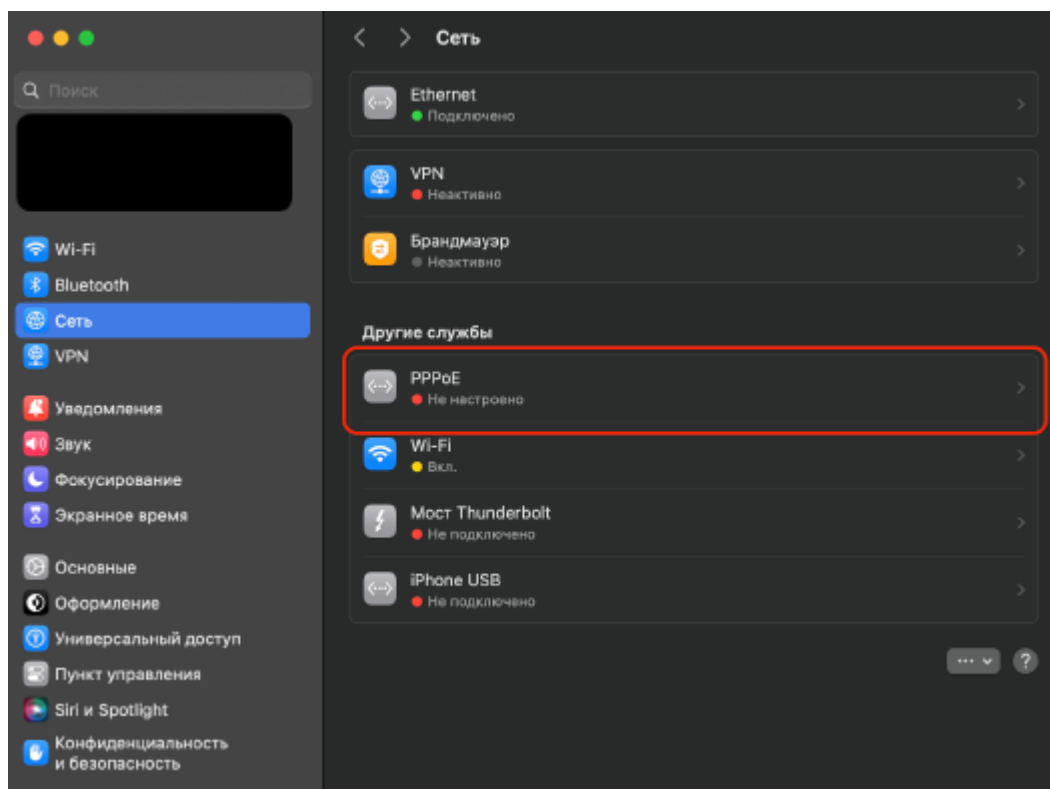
Поиск

Wi-Fi
Bluetooth
Сеть
VPN

Уведомления
Звук
Фокусирование
Экранное время

Основные
Оформление
Универсальный доступ
Пункт управления
Siri и Spotlight
Конфиденциальность и безопасность

Сеть

Ethernet
Подключено

VPN
Неактивно

Брандмауэр
Неактивно

Другие службы

PPPoE
Не настроено

Wi-Fi
Вкл.

Мост Thunderbolt
Не подключено

iPhone USB
Не подключено

···
?